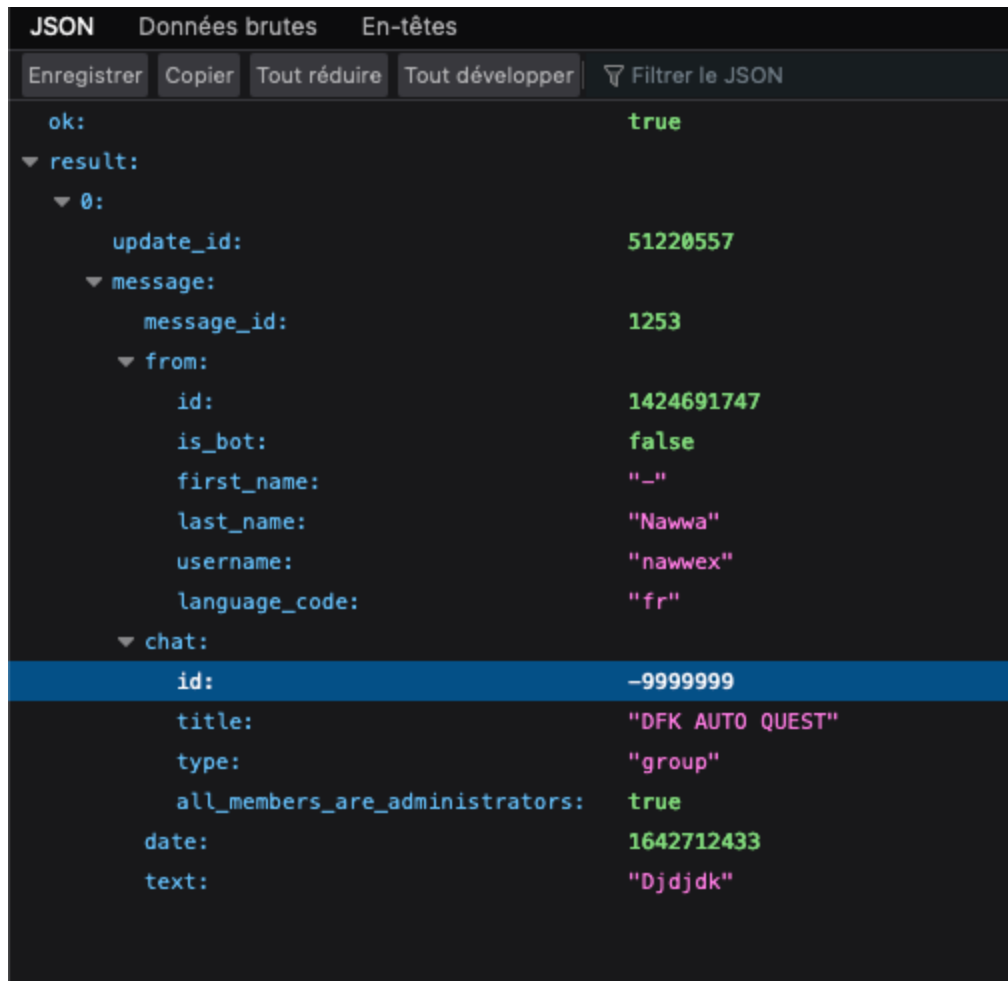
JSON Données brutes En-têtes

Enregistrer Copier Tout réduire Tout développer Filtrer le JSON

ok: true
result:
0:
update_id: 51220557
message:
message_id: 1253
from:
id: 1424691747
is_bot: false
first_name: "–"
last_name: "Nawwa"
username: "nawwex"
language_code: "fr"
chat:
id: -9999999
title: "DFK AUTO QUEST"
type: "group"
all_members_are_administrators: true
date: 1642712433
text: "Djdjdk"